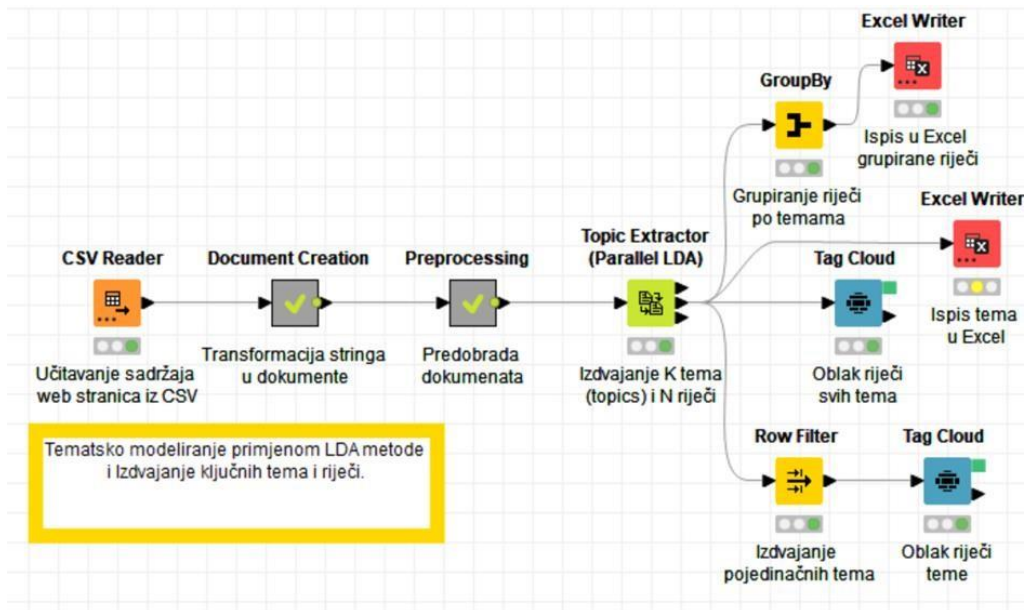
Excel Writer

GroupBy

Ispis u Excel grupirane riječi

Grupiranje riječi po temama

Excel Writer

CSV Reader

Document Creation

Preprocessing

Topic Extractor (Parallel LDA)

Tag Cloud

Ispis tema u Excel

Učitavanje sadržaja web stranica iz CSV

Transformacija stringa u dokumente

Predobrada dokumenata

Izdvajanje K tema (topics) i N riječi

Oblak riječi svih tema

Tematsko modeliranje primjenom LDA metode i Izdvajanje ključnih tema i riječi.

Row Filter

Tag Cloud

Izdvajanje pojedinačnih tema

Oblak riječi teme